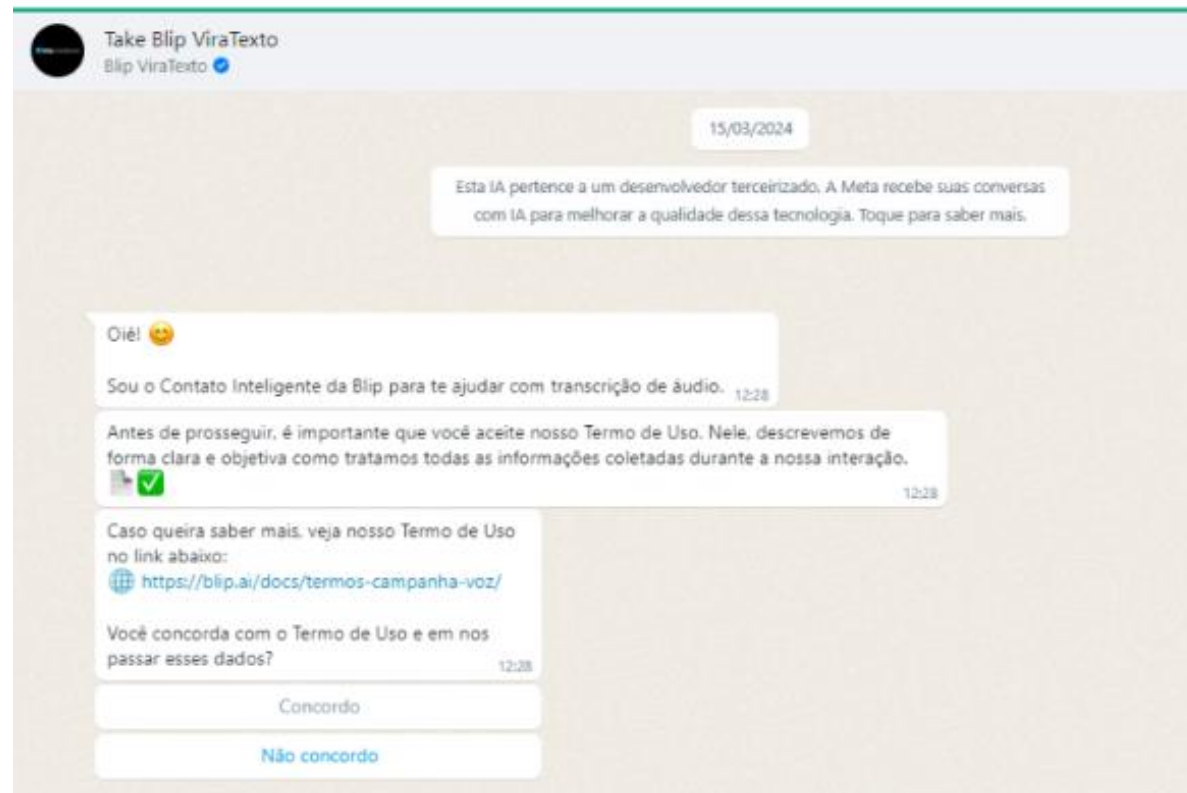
Take Blip ViraTexto
Blip ViraTexto

15/03/2024

Esta IA pertence a um desenvolvedor terceirizado. A Meta recebe suas conversas com IA para melhorar a qualidade dessa tecnologia. Toque para saber mais.

Oié! 😊

Sou o Contato Inteligente da Blip para te ajudar com transcrição de áudio. 12:28

Antes de prosseguir, é importante que você aceite nosso Termo de Uso. Nele, descrevemos de forma clara e objetiva como tratamos todas as informações coletadas durante a nossa interação. 📄✅ 12:28

Caso queira saber mais, veja nosso Termo de Uso no link abaixo:
🌐 https://blip.ai/docs/termos-campanha-voz/

Você concorda com o Termo de Uso e em nos passar esses dados? 12:28

Concordo

Não concordo